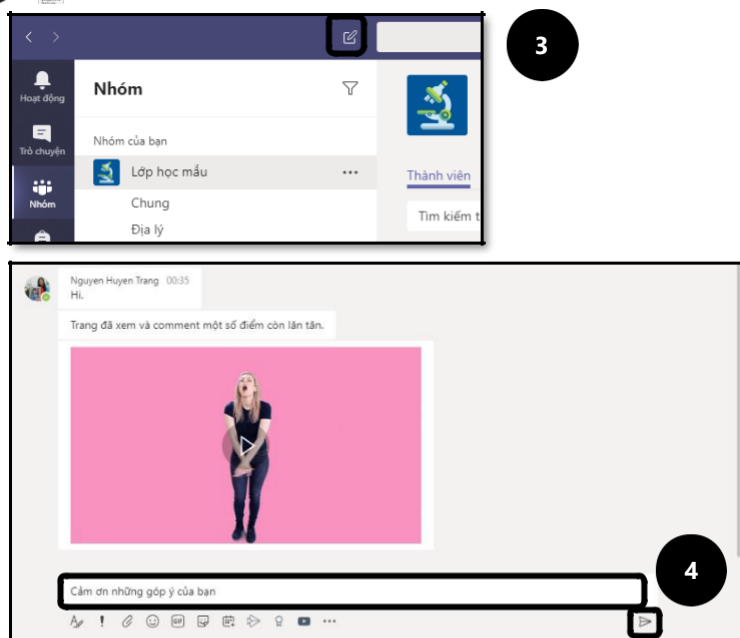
3

Hoạt động

Trò chuyện

Nhóm

Nhóm

Nhóm của bạn

Lớp học mẫu ···

Chung

Địa lý

Thành viên

Tìm kiếm t

Nguyen Huyen Trang 00:35
Hi.

Trang đã xem và comment một số điểm còn lăn tăn.

GIF

4

Cảm ơn những góp ý của bạn